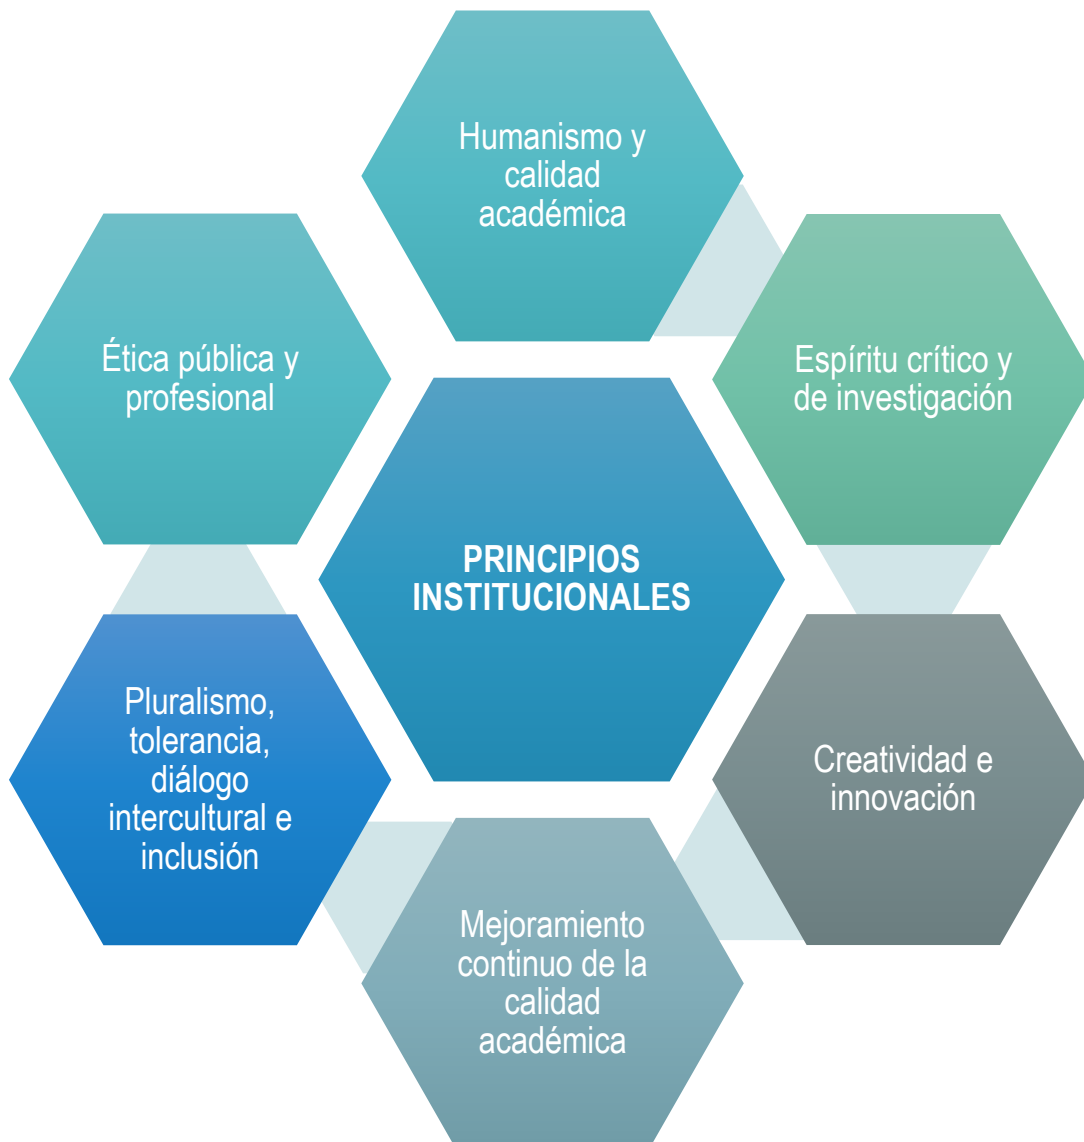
Humanismo y calidad académica

Ética pública y profesional

Espíritu crítico y de investigación

PRINCIPIOS INSTITUCIONALES

Pluralismo, tolerancia, diálogo intercultural e inclusión

Creatividad e innovación

Mejoramiento continuo de la calidad académica